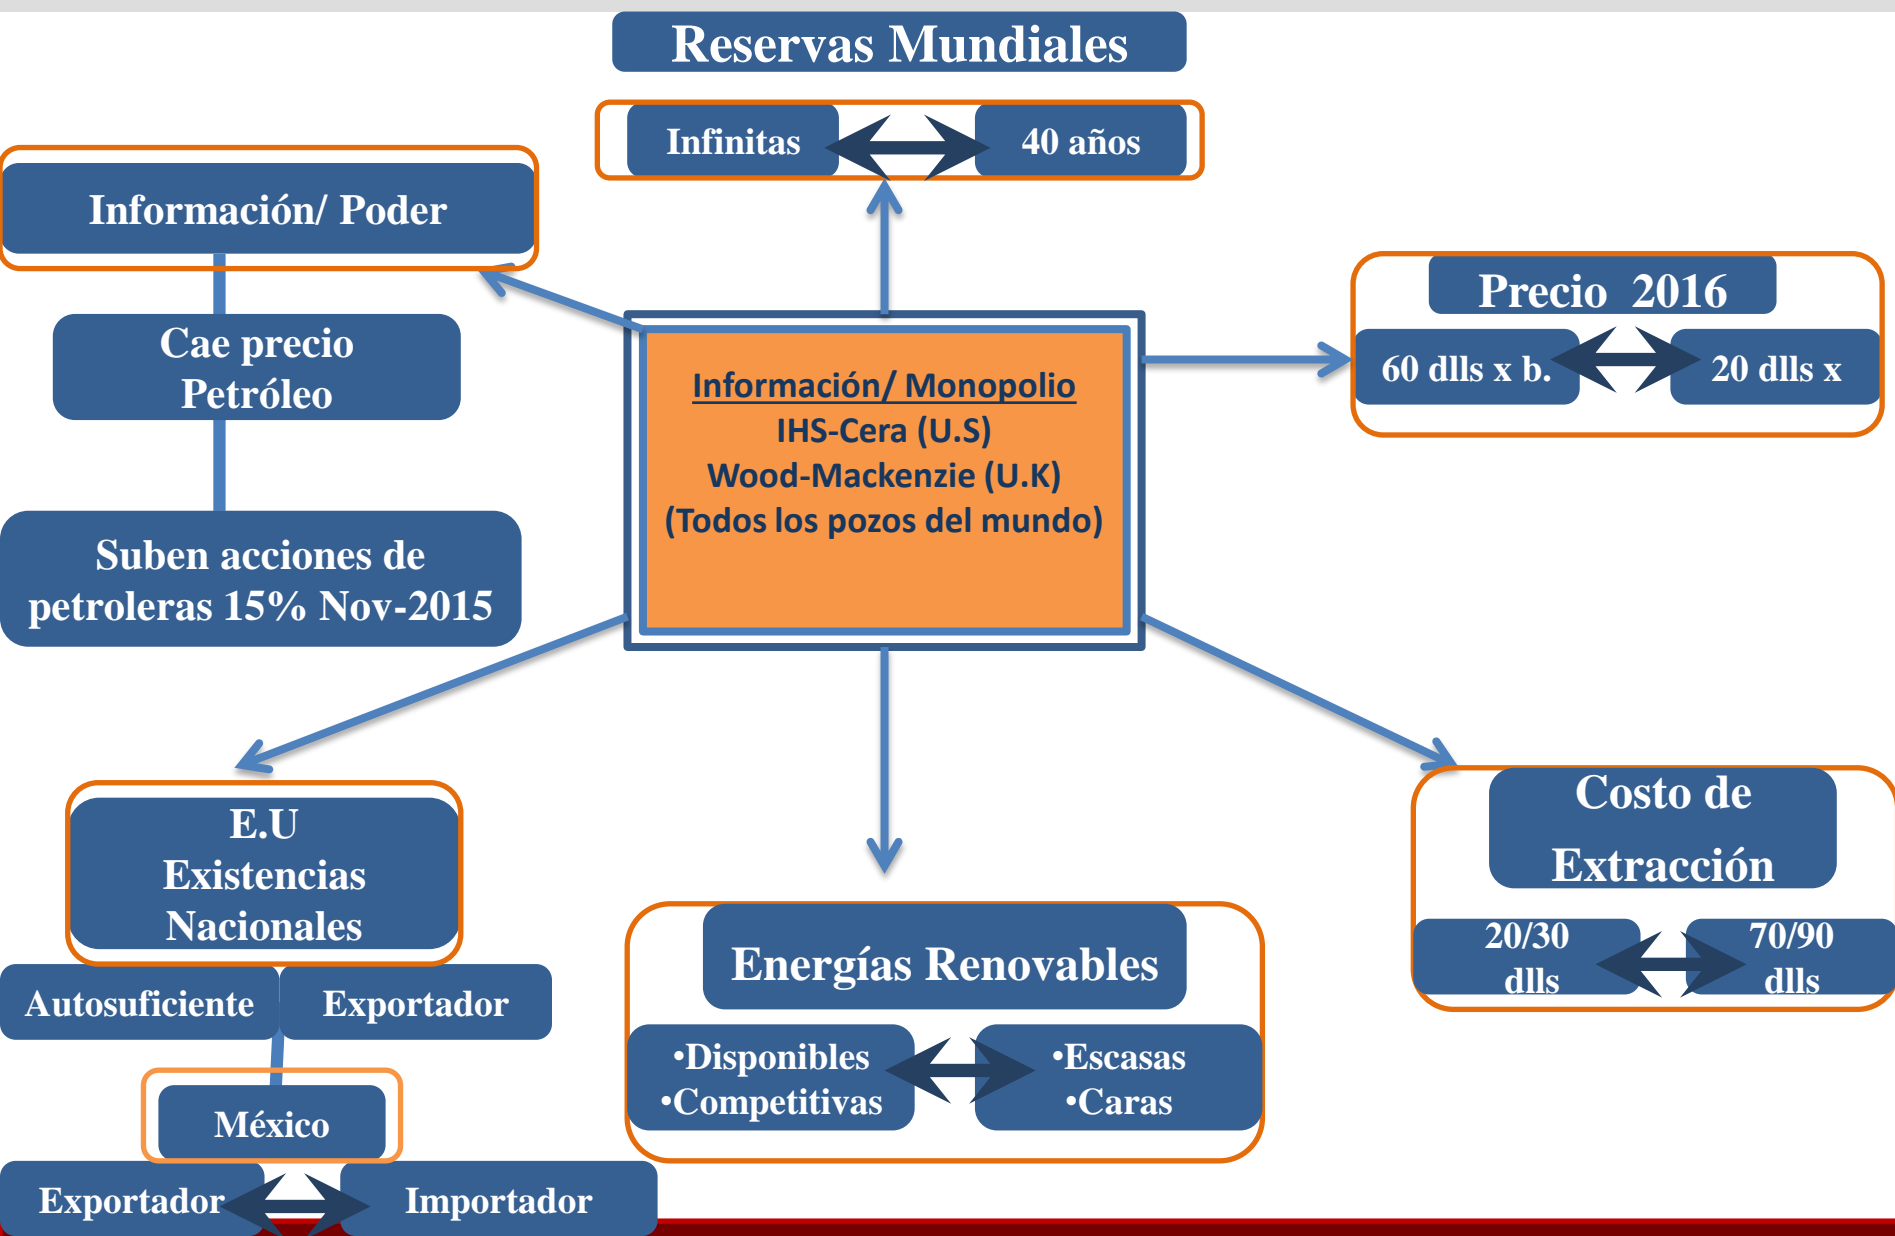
Reservas Mundiales

Infinitas

40 años

Información/ Poder

Cae precio Petróleo

Suben acciones de petroleras 15% Nov-2015

Información/ Monopolio
IHS-Cera (U.S)
Wood-Mackenzie (U.K)
(Todos los pozos del mundo)

Precio 2016

60 dlls x b.

20 dlls x

E.U
Existencias
Nacionales

Autosuficiente

Exportador

México

Exportador

Importador

Energías Renovables

•Disponibles
•Competitivas

•Escasas
•Caras

Costo de Extracción

20/30 dlls

70/90 dlls